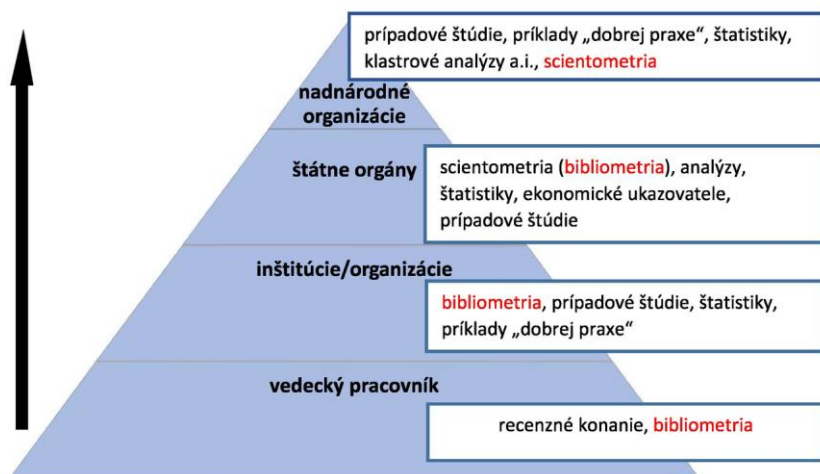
prípadové štúdie, príklady „dobrej praxe", štatistiky, klastrové analýzy a.i., scientometria

nadnárodné organizácie

štátne orgány

scientometria (bibliometria), analýzy, štatistiky, ekonomické ukazovatele, prípadové štúdie

inštitúcie/organizácie

bibliometria, prípadové štúdie, štatistiky, príklady „dobrej praxe"

vedecký pracovník

recenzné konanie, bibliometria